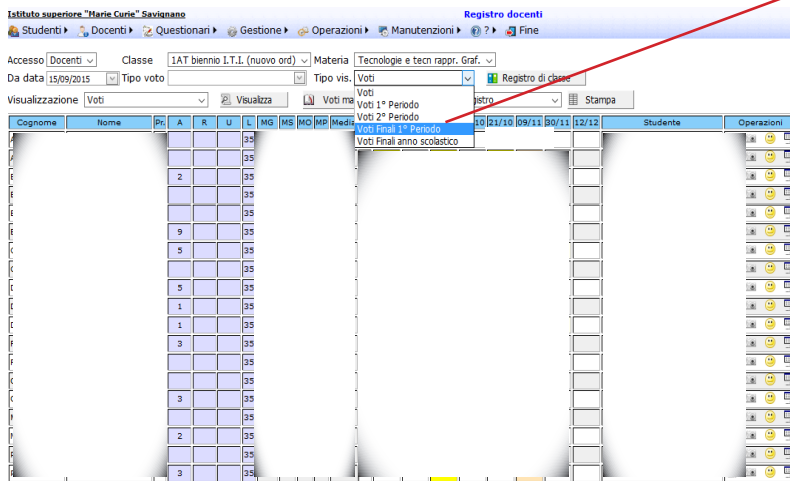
Istituto superiore "Marie Curie" Savignano

Registro docenti

Studenti ▸ Docenti ▸ Questionari ▸ Gestione ▸ Operazioni ▸ Manutenzioni ▸ ? ▸ Fine

Accesso Docenti Classe 1AT biennio I.T.I. (nuovo ord) Materia Tecnologie e tecn rappr. Graf.

Da data 15/09/2015 Tipo voto Tipo vis. Voti Registro di classe

Visualizzazione Voti Visualizza Voti ma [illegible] gistro Stampa

Voti
Voti 1° Periodo
Voti 2° Periodo
Voti Finali 1° Periodo
Voti Finali anno scolastico

| Cognome | Nome | Pr. | A | R | U | L | MG | MS | MO | MP | Medi | 10 | 21/10 | 09/11 | 30/11 | 12/12 | Studente | Operazioni |
|---|---|---|---|---|---|---|---|---|---|---|---|---|---|---|---|---|---|---|
| | | | | | | 35 | | | | | | | | | | | | |
| | | | | | | 35 | | | | | | | | | | | | |
| | | | 2 | | | 35 | | | | | | | | | | | | |
| | | | | | | 35 | | | | | | | | | | | | |
| | | | | | | 35 | | | | | | | | | | | | |
| | | | 9 | | | 35 | | | | | | | | | | | | |
| | | | 5 | | | 35 | | | | | | | | | | | | |
| | | | | | | 35 | | | | | | | | | | | | |
| | | | 5 | | | 35 | | | | | | | | | | | | |
| | | | 1 | | | 35 | | | | | | | | | | | | |
| | | | 1 | | | 35 | | | | | | | | | | | | |
| | | | 3 | | | 35 | | | | | | | | | | | | |
| | | | | | | 35 | | | | | | | | | | | | |
| | | | | | | 35 | | | | | | | | | | | | |
| | | | 3 | | | 35 | | | | | | | | | | | | |
| | | | | | | 35 | | | | | | | | | | | | |
| | | | 2 | | | 35 | | | | | | | | | | | | |
| | | | | | | 35 | | | | | | | | | | | | |
| | | | 3 | | | 35 | | | | | | | | | | | | |